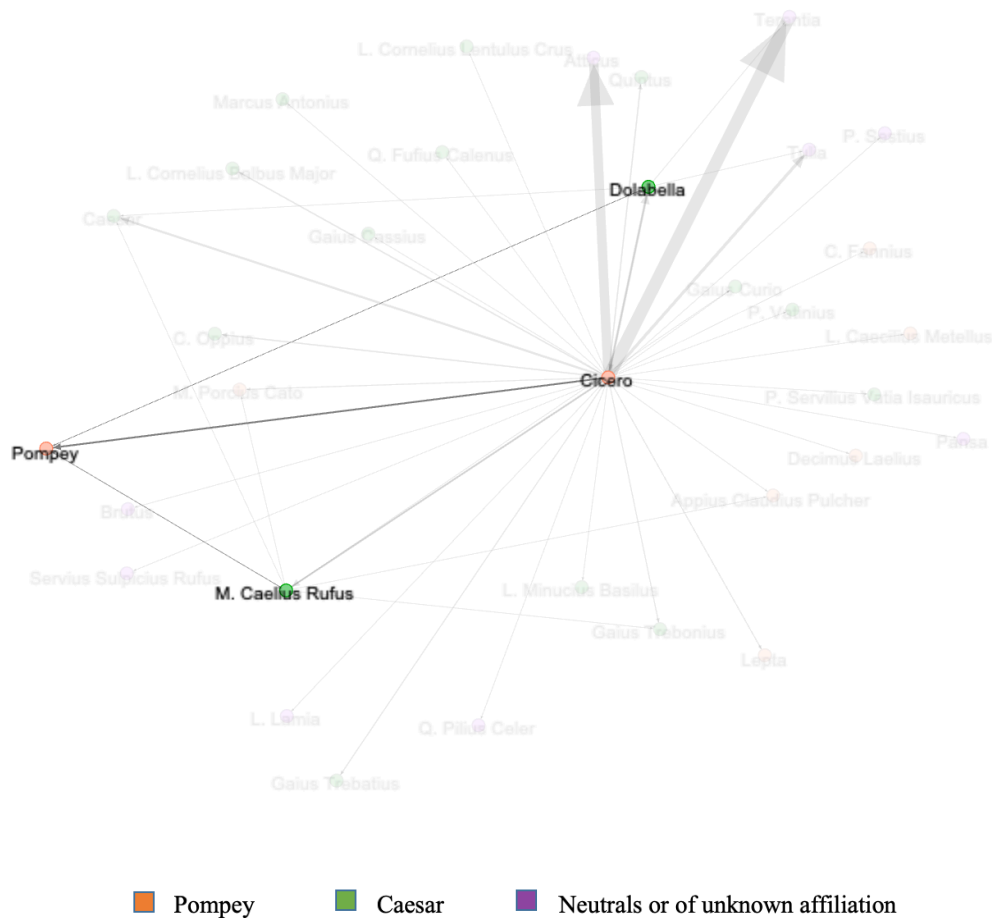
Terentia
L. Cornelius Lentulus Crus
Atticus
Quintus
Marcus Antonius
Q. Fufius Calenus
Tullia
P. Sestius
L. Cornelius Balbus Major
Dolabella
Caesar
Gaius Cassius
C. Fannius
Gaius Curio
P. Vatinius
C. Oppius
L. Caecilius Metellus
Cicero
M. Porcius Cato
P. Servilius Vatia Isauricus
Pompey
Pansa
Decimus Laelius
Appius Claudius Pulcher
Brutus
Servius Sulpicius Rufus
M. Caelius Rufus
L. Minucius Basilus
Gaius Trebonius
Lepta
L. Lamia
Q. Pilius Celer
Gaius Trebatius

Pompey
Caesar
Neutrals or of unknown affiliation